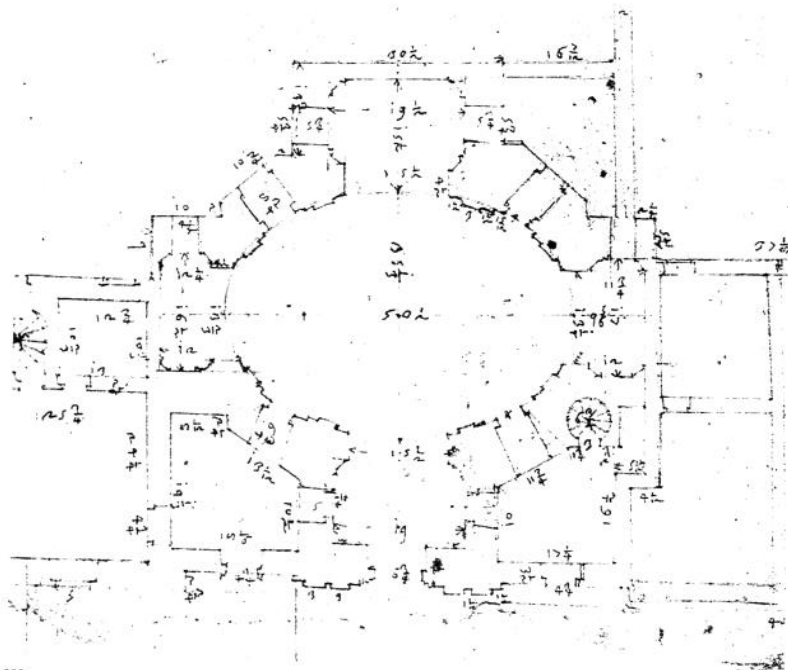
$30\frac{1}{2}$

$16\frac{3}{4}$

$19\frac{1}{2}$

$1\frac{1}{2}$

$12\frac{3}{4}$

$12\frac{3}{4}$

$5\frac{1}{2}$

$50\frac{1}{2}$

$12\frac{3}{4}$

$25\frac{3}{4}$

$1\frac{1}{2}$

$10\frac{1}{2}$

$17\frac{1}{2}$

$16\frac{3}{4}$

$11\frac{3}{4}$

$13\frac{1}{2}$

10

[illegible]